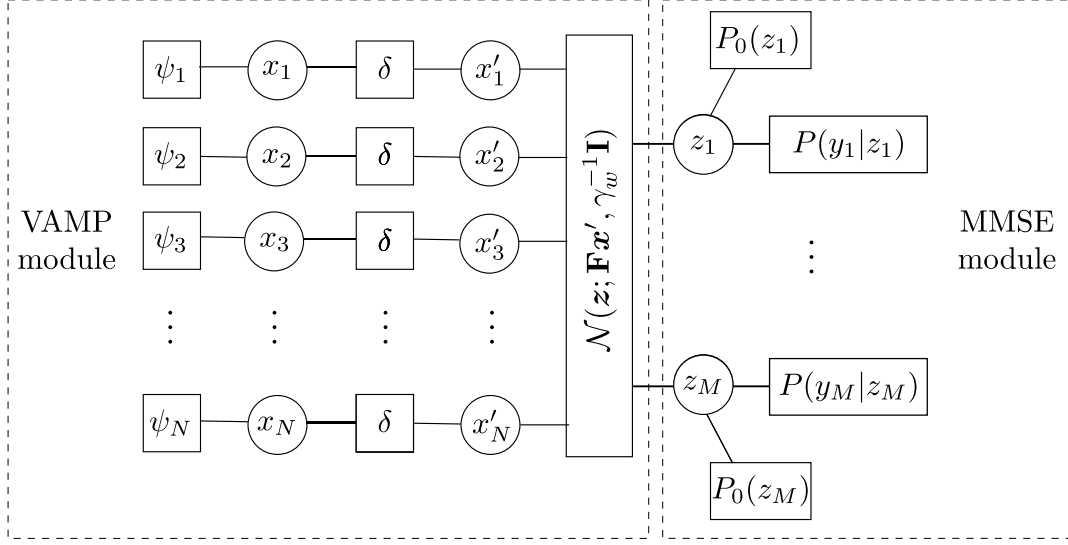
VAMP module

$\psi_1$ $x_1$ $\delta$ $x'_1$

$\psi_2$ $x_2$ $\delta$ $x'_2$

$\psi_3$ $x_3$ $\delta$ $x'_3$

$\vdots$ $\vdots$ $\vdots$ $\vdots$

$\psi_N$ $x_N$ $\delta$ $x'_N$

$\mathcal{N}(\boldsymbol{z}; \mathbf{F}\boldsymbol{x}', \gamma_w^{-1}\mathbf{I})$

$P_0(z_1)$

$z_1$ $P(y_1|z_1)$

$\vdots$

$z_M$ $P(y_M|z_M)$

$P_0(z_M)$

MMSE module